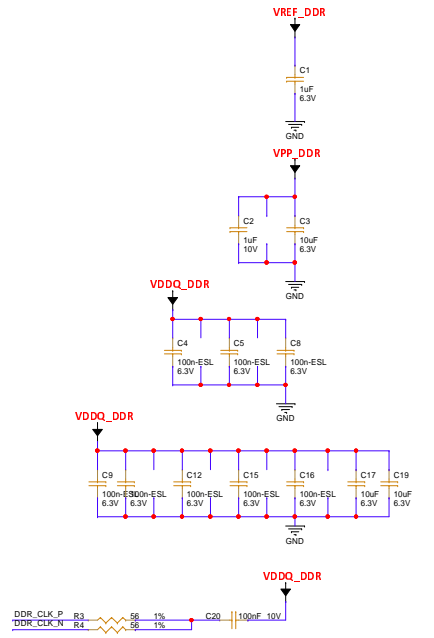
VREF_DDR

C1
1uF
6.3V

GND

VPP_DDR

C2
1uF
10V

C3
10uF
6.3V

GND

VDDQ_DDR

C4
100n-ESL
6.3V

C5
100n-ESL
6.3V

C8
100n-ESL
6.3V

GND

VDDQ_DDR

C9
100n-ESL
6.3V

100n-ESL
6.3V

C12
100n-ESL
6.3V

C15
100n-ESL
6.3V

C16
100n-ESL
6.3V

C17
10uF
6.3V

C19
10uF
6.3V

GND

VDDQ_DDR

DDR_CLK_P
R3
56
1%

DDR_CLK_N
R4
56
1%

C20
100nF
10V